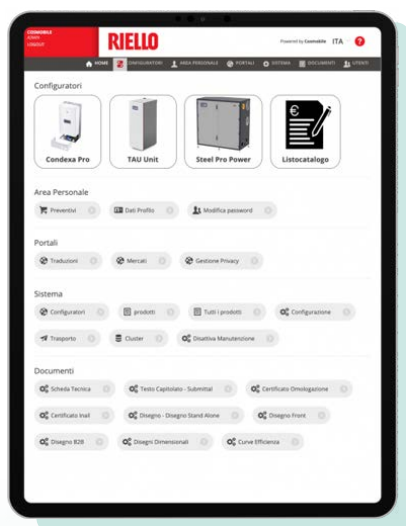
COSMOBILE
ADMIN
LOGOUT

RIELLO

Powered by Cosmobile ITA ?

HOME CONFIGURATORI AREA PERSONALE PORTALI SISTEMA DOCUMENTI UTENTI

Configuratori

Condexa Pro
TAU Unit
Steel Pro Power
Listocatalogo

Area Personale

Preventivi
Dati Profilo
Modifica password

Portali

Traduzioni
Mercati
Gestione Privacy

Sistema

Configuratori
prodotti
Tutti i prodotti
Configurazione
Trasporto
Cluster
Disattiva Manutenzione

Documenti

Scheda Tecnica
Testo Capitolato - Submittal
Certificato Omologazione
Certificato Inail
Disegno - Disegno Stand Alone
Disegno Front
Disegno B2B
Disegni Dimensionali
Curve Efficienza